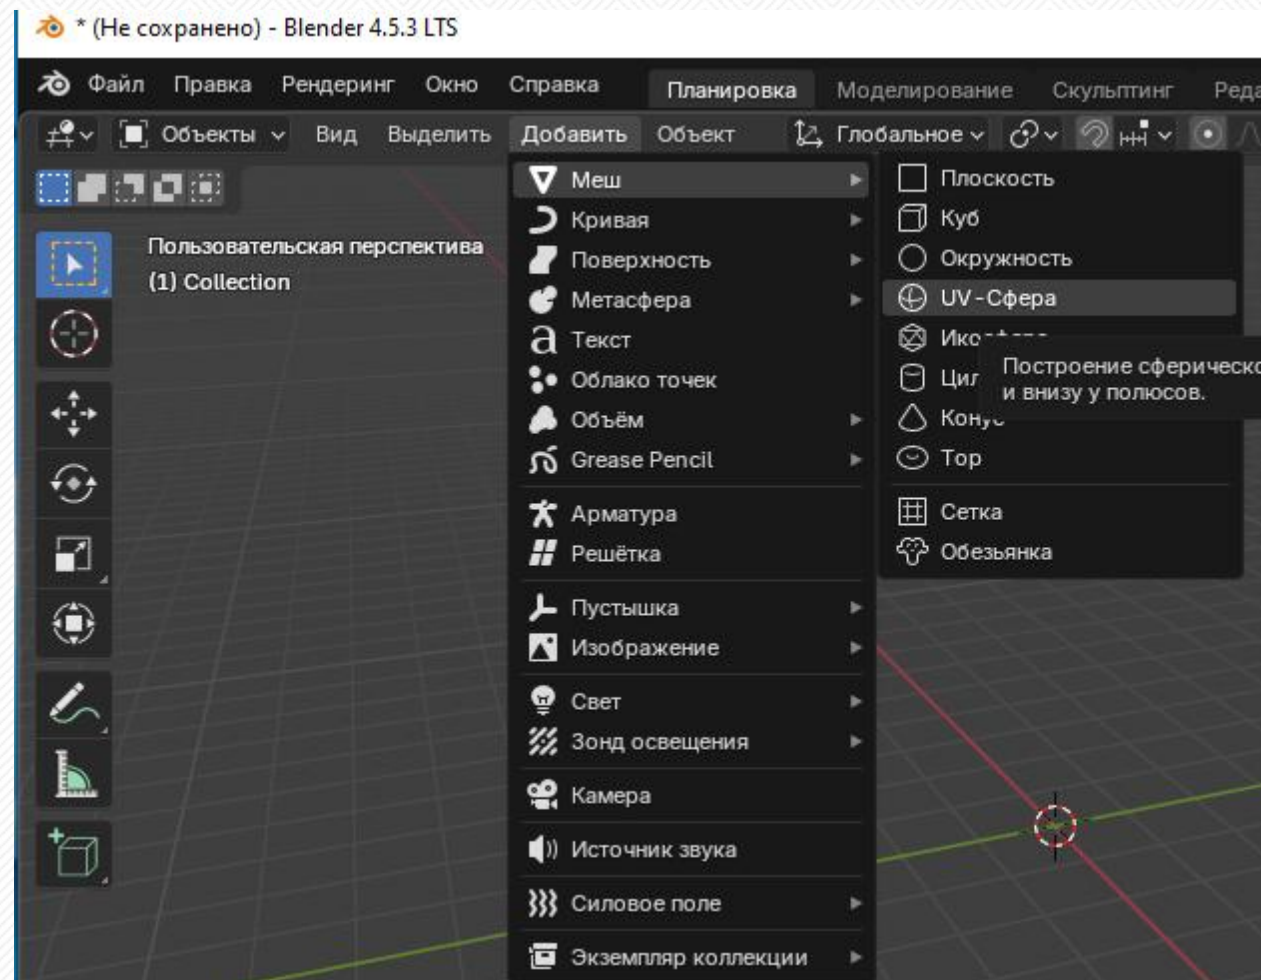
* (Не сохранено) - Blender 4.5.3 LTS

Файл Правка Рендеринг Окно Справка Планировка Моделирование Скульптинг Реда

Объекты Вид Выделить Добавить Объект Глобальное

Пользовательская перспектива
(1) Collection

Меш
Кривая
Поверхность
Метасфера
Текст
Облако точек
Объём
Grease Pencil
Арматура
Решётка
Пустышка
Изображение
Свет
Зонд освещения
Камера
Источник звука
Силовое поле
Экземпляр коллекции

Плоскость
Куб
Окружность
UV-Сфера
Ико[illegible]
Цил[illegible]
Кону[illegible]
Тор
Сетка
Обезьянка

Построение сферическо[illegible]
и внизу у полюсов.